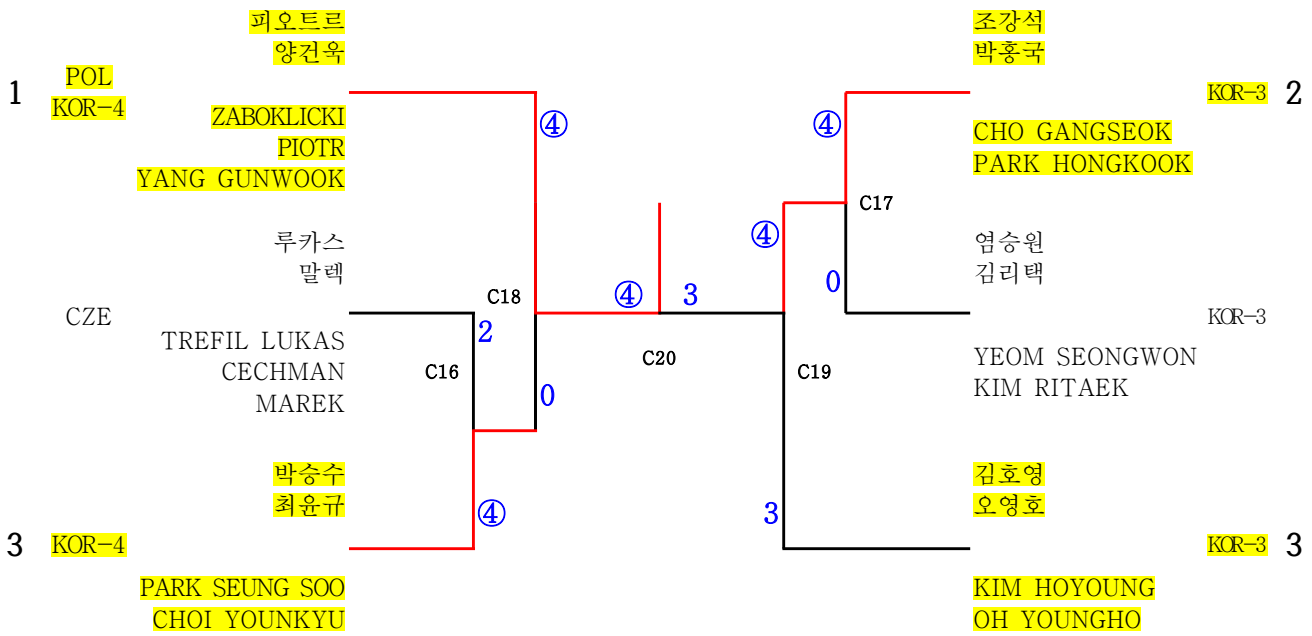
피오트르
양건욱

1 POL
KOR-4

ZABOKLICKI
PIOTR
YANG GUNWOOK

루카스
말렉

CZE

TREFIL LUKAS
CECHMAN
MAREK

박승수
최윤규

3 KOR-4

PARK SEUNG SOO
CHOI YOUNKYU

④
C18
2
C16
0
④

④ 3
C20

조강석
박홍국

KOR-3 2

CHO GANGSEOK
PARK HONGKOOK

④
C17
④
0

염승원
김리택

KOR-3

YEOM SEONGWON
KIM RITAEK

C19

김호영
오영호

3

KOR-3 3

KIM HOYOUNG
OH YOUNGHO